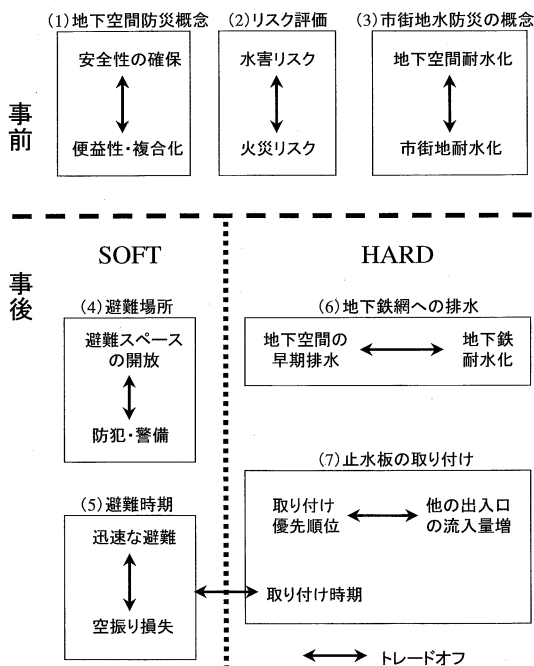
事前

(1)地下空間防災概念

安全性の確保

便益性・複合化

(2)リスク評価

水害リスク

火災リスク

(3)市街地水防災の概念

地下空間耐水化

市街地耐水化

事後

SOFT

(4)避難場所

避難スペースの開放

防犯・警備

(5)避難時期

迅速な避難

空振り損失

HARD

(6)地下鉄網への排水

地下空間の早期排水

地下鉄耐水化

(7)止水板の取り付け

取り付け優先順位

他の出入口の流入量増

取り付け時期

トレードオフ